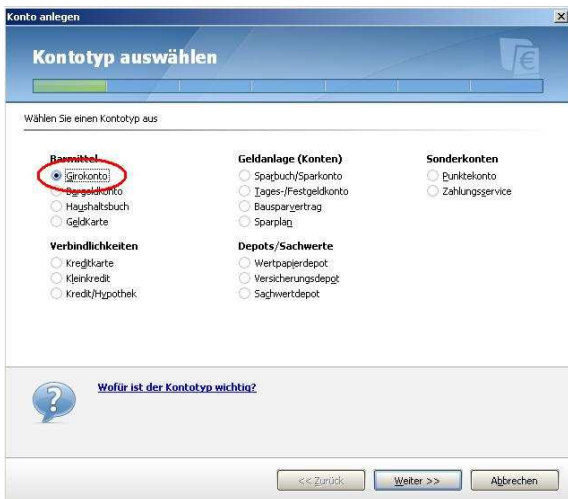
Konto anlegen

Kontotyp auswählen

Wählen Sie einen Kontotyp aus

Barmittel
Girokonto
Bargeldkonto
Haushaltsbuch
GeldKarte

Verbindlichkeiten
Kreditkarte
Kleinkredit
Kredit/Hypothek

Geldanlage (Konten)
Sparbuch/Sparkonto
Tages-/Festgeldkonto
Bausparvertrag
Sparplan

Depots/Sachwerte
Wertpapierdepot
Versicherungsdepot
Sachwertdepot

Sonderkonten
Punktekonto
Zahlungsservice

Wofür ist der Kontotyp wichtig?

<< Zurück
Weiter >>
Abbrechen